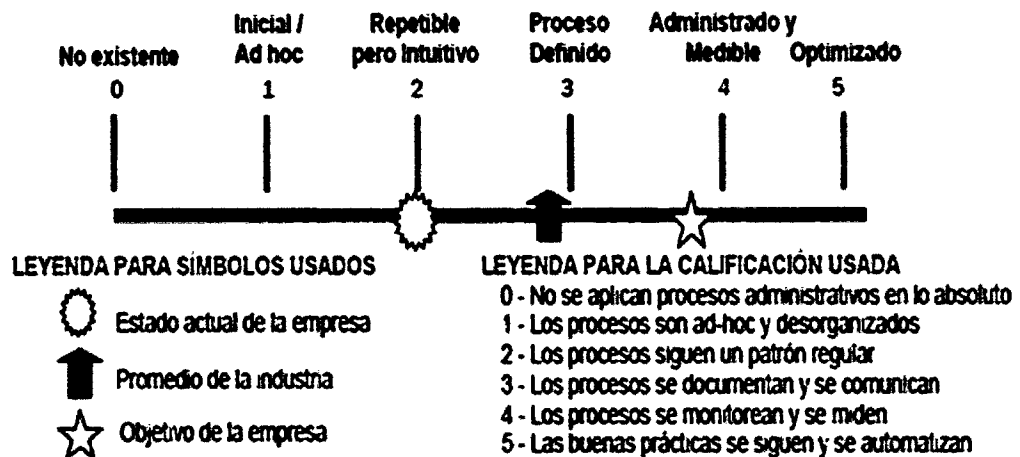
No existente
0

Inicial / Ad hoc
1

Repetible pero intuitivo
2

Proceso Definido
3

Administrado y Medible
4

Optimizado
5

LEYENDA PARA SÍMBOLOS USADOS

Estado actual de la empresa

Promedio de la industria

Objetivo de la empresa

LEYENDA PARA LA CALIFICACIÓN USADA

0 - No se aplican procesos administrativos en lo absoluto
1 - Los procesos son ad-hoc y desorganizados
2 - Los procesos siguen un patrón regular
3 - Los procesos se documentan y se comunican
4 - Los procesos se monitorean y se miden
5 - Las buenas prácticas se siguen y se automatizan